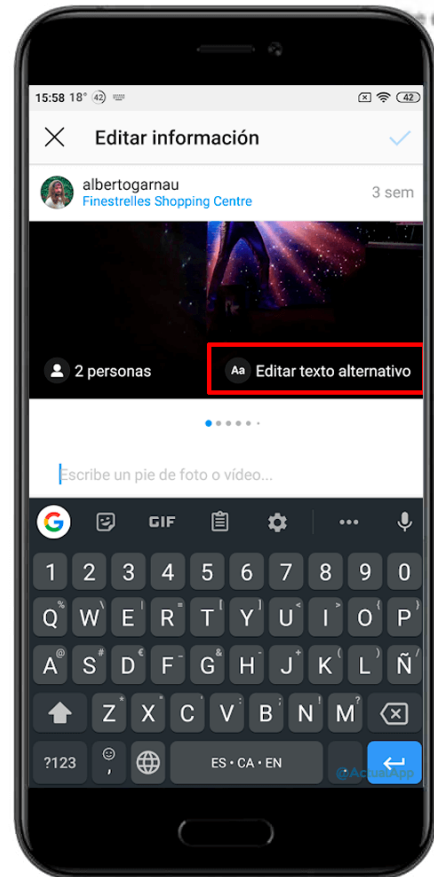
15:58 18° 42

42

Editar información

albertogarnau
Finestrelles Shopping Centre

3 sem

2 personas

Aa Editar texto alternativo

Escribe un pie de foto o vídeo...

GIF

1 2 3 4 5 6 7 8 9 0

Q W E R T Y U I O P

A S D F G H J K L Ñ

Z X C V B N M

?123

ES • CA • EN

ActualApp